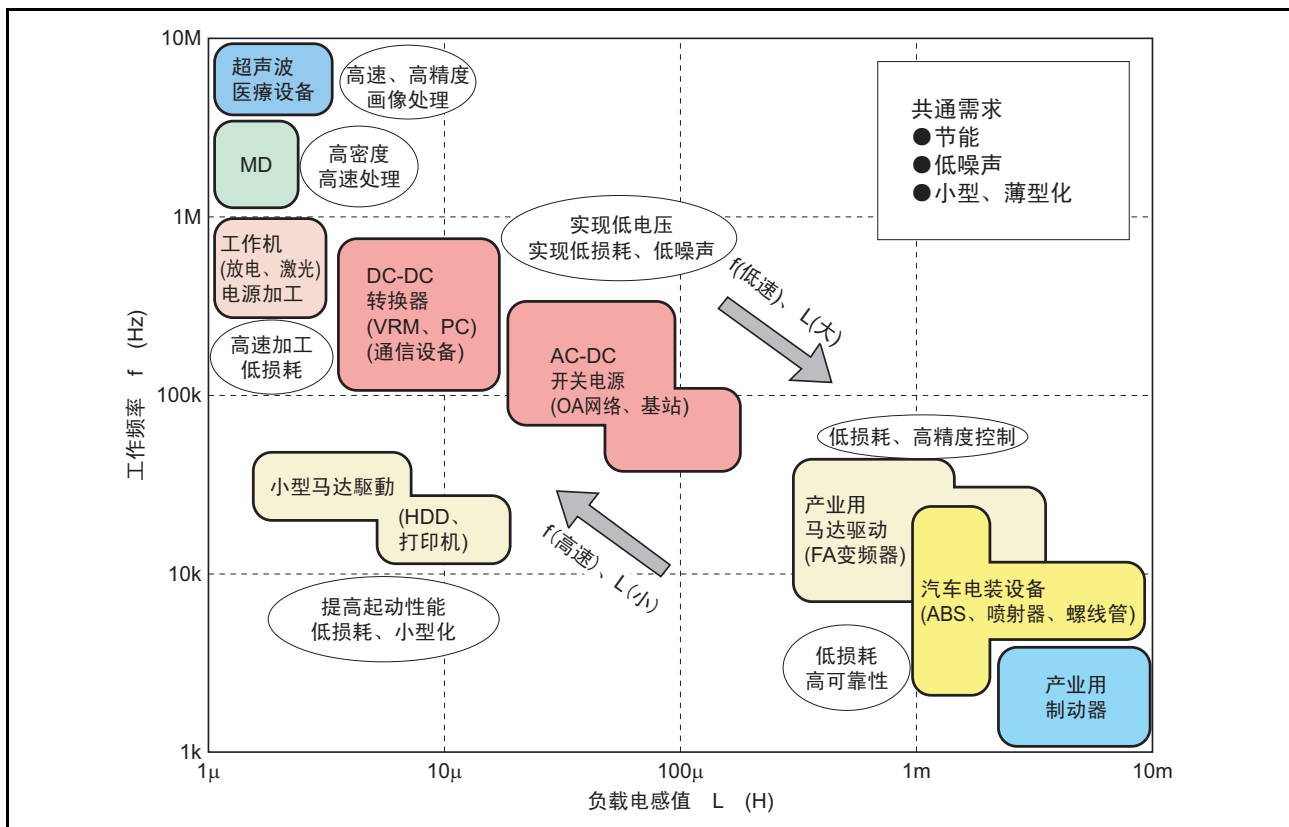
10M
1M
100k
10k
1k

工作频率 f (Hz)

超声波
医療设备

高速、高精度
画像处理

MD

高密度
高速处理

工作机
(放电、激光)
电源加工

高速加工
低损耗

DC-DC
转换器
(VRM、PC)
(通信设备)

AC-DC
开关电源
(OA网络、基站)

实现低电压
实现低损耗、低噪声

f(低速)、L(大)

共通需求
●节能
●低噪声
●小型、薄型化

低损耗、高精度控制

小型马达駆動
(HDD、
打印机)

f(高速)、L(小)

提高起动性能
低损耗、小型化

产业用
马达驱动
(FA变频器)

汽车电装设备
(ABS、喷射器、螺线管)

低损耗
高可靠性

产业用
制动器

1μ
10μ
100μ
1m
10m

负载电感值 L (H)